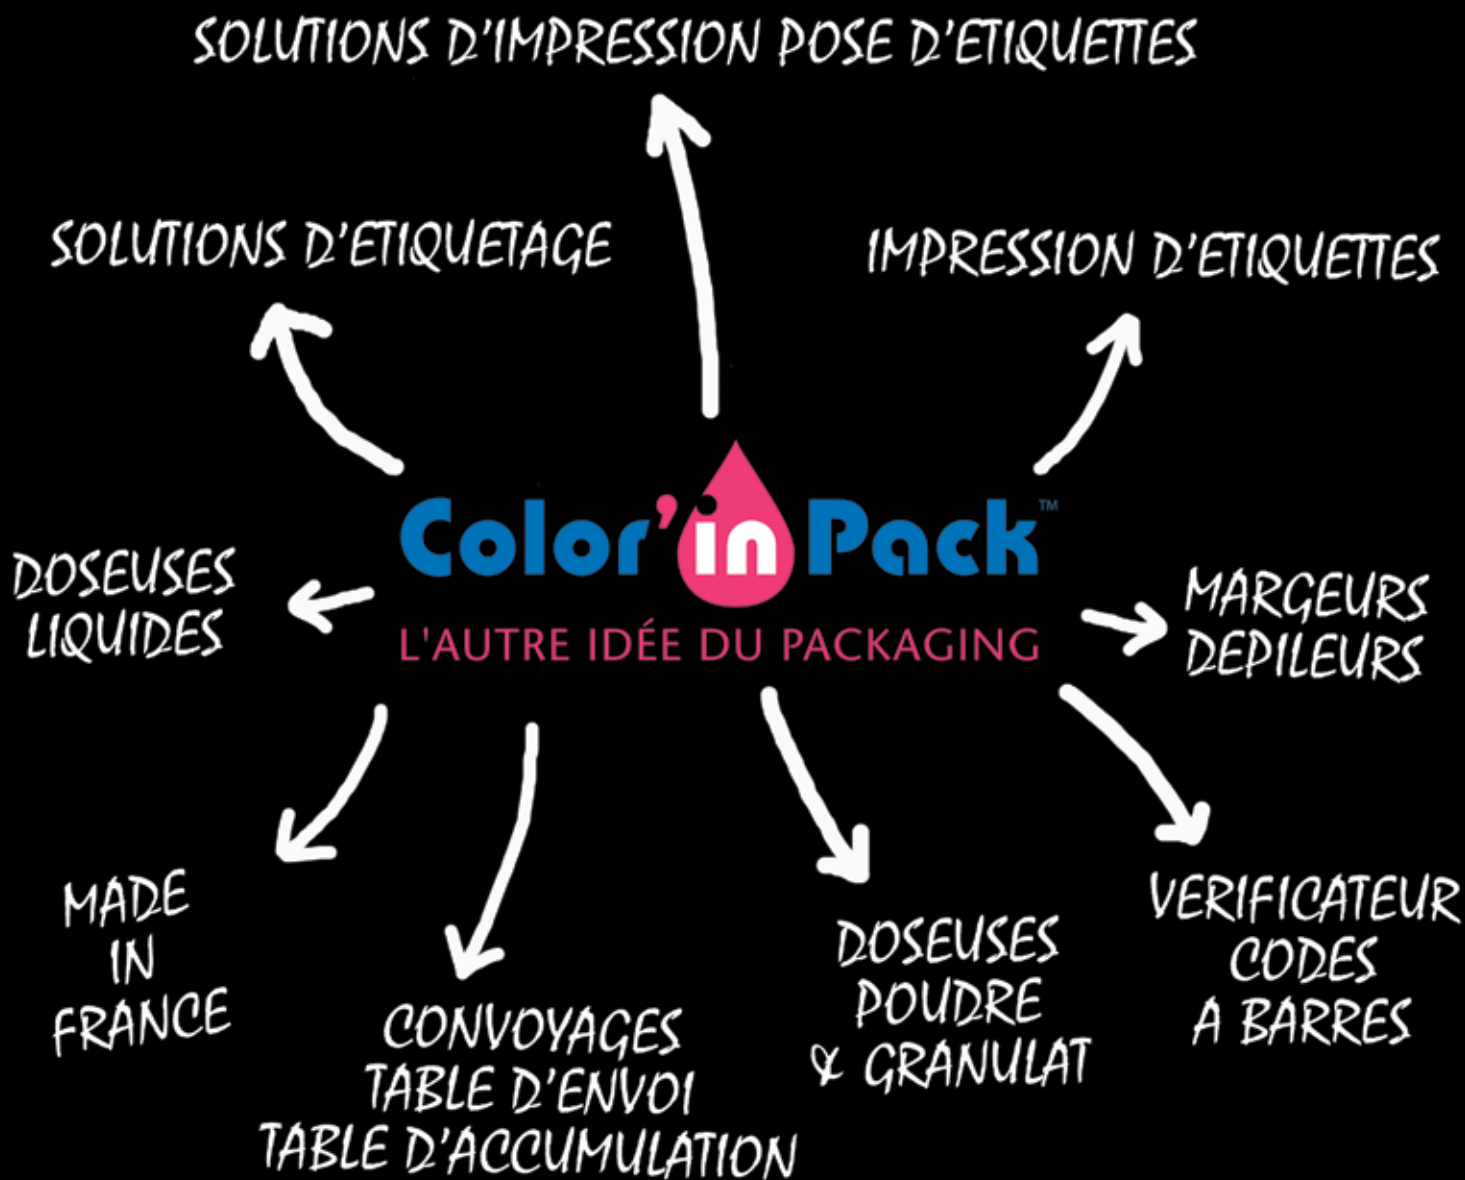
SOLUTIONS D'IMPRESSION POSE D'ETIQUETTES

SOLUTIONS D'ETIQUETAGE

IMPRESSION D'ETIQUETTES

Color'in Pack™
L'AUTRE IDÉE DU PACKAGING

DOSEUSES LIQUIDES

MARGEURS DEPILEURS

MADE IN FRANCE

CONVOYAGES TABLE D'ENVOI TABLE D'ACCUMULATION

DOSEUSES POUDRE & GRANULAT

VERIFICATEUR CODES A BARRES